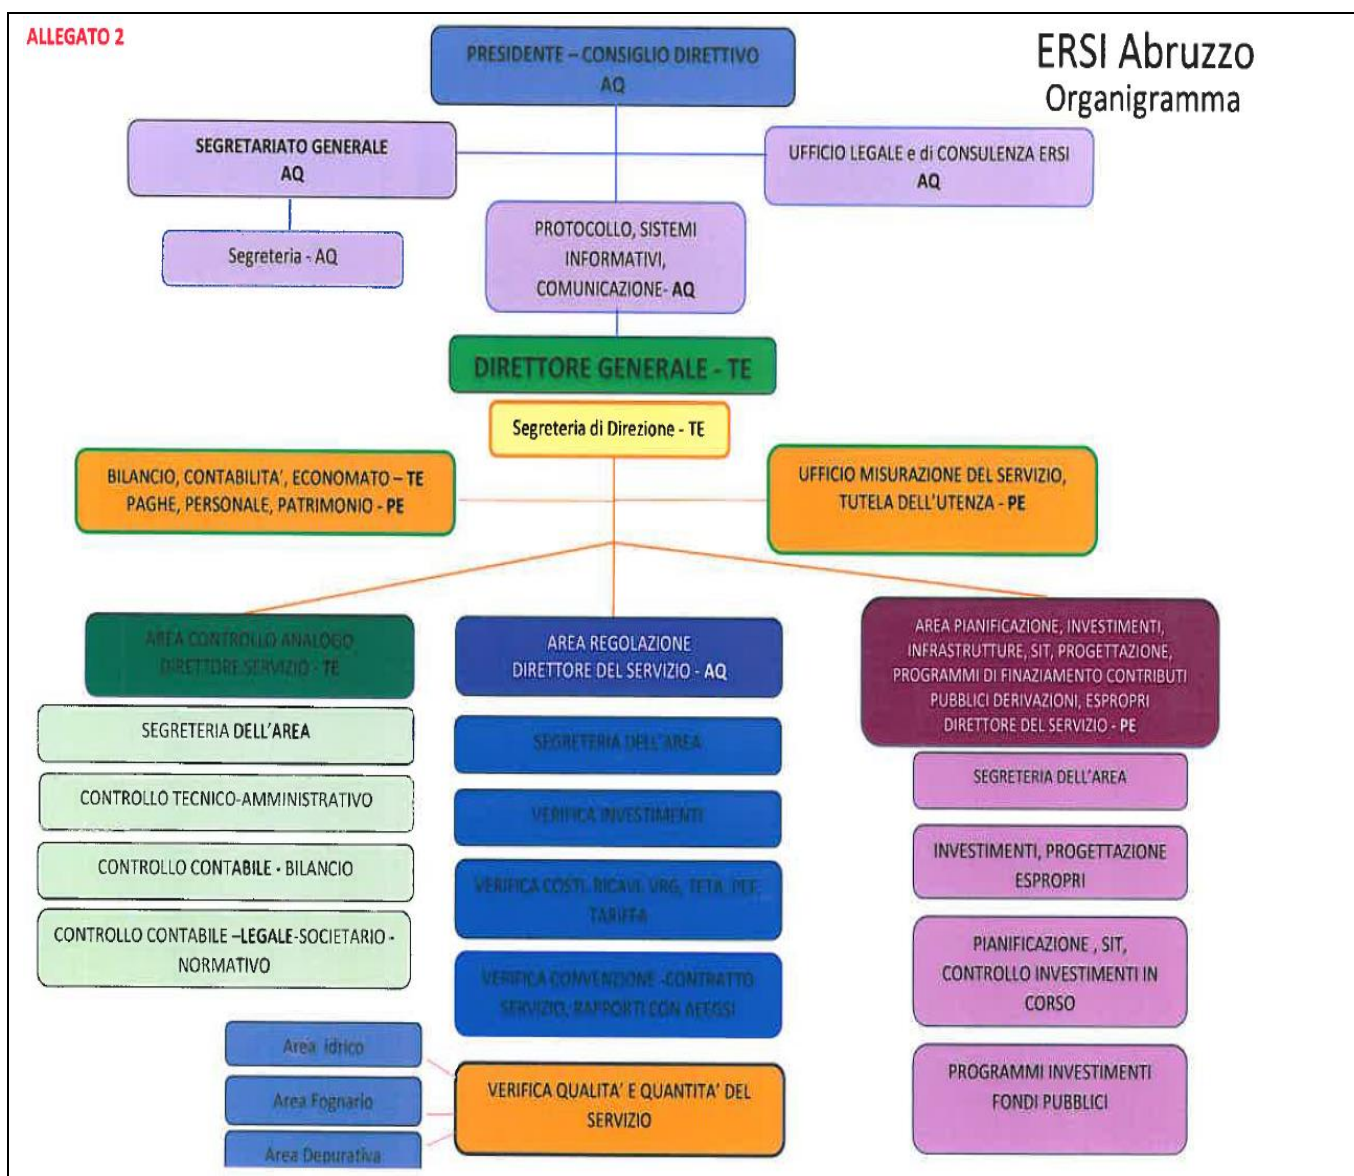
ALLEGATO 2

ERSI Abruzzo
Organigramma

PRESIDENTE – CONSIGLIO DIRETTIVO
AQ

SEGRETARIATO GENERALE
AQ

UFFICIO LEGALE e di CONSULENZA ERSI
AQ

Segreteria - AQ

PROTOCOLLO, SISTEMI INFORMATIVI, COMUNICAZIONE- AQ

DIRETTORE GENERALE - TE

Segreteria di Direzione - TE

BILANCIO, CONTABILITA', ECONOMATO – TE
PAGHE, PERSONALE, PATRIMONIO - PE

UFFICIO MISURAZIONE DEL SERVIZIO, TUTELA DELL'UTENZA - PE

AREA CONTROLLO ANALOGO
DIRETTORE SERVIZIO - TE

AREA REGOLAZIONE
DIRETTORE DEL SERVIZIO - AQ

AREA PIANIFICAZIONE, INVESTIMENTI, INFRASTRUTTURE, SIT, PROGETTAZIONE, PROGRAMMI DI FINAZIAMENTO CONTRIBUTI PUBBLICI DERIVAZIONI, ESPROPRI
DIRETTORE DEL SERVIZIO - PE

SEGRETERIA DELL'AREA

CONTROLLO TECNICO-AMMINISTRATIVO

CONTROLLO CONTABILE - BILANCIO

CONTROLLO CONTABILE –LEGALE-SOCIETARIO - NORMATIVO

SEGRETERIA DELL'AREA

VERIFICA INVESTIMENTI

VERIFICA COSTI, RICAVI, VRG, TETA, PEF, TARIFFA

VERIFICA CONVENZIONE -CONTRATTO SERVIZIO, RAPPORTI CON AEEGSI

VERIFICA QUALITA' E QUANTITA' DEL SERVIZIO

SEGRETERIA DELL'AREA

INVESTIMENTI, PROGETTAZIONE ESPROPRI

PIANIFICAZIONE , SIT, CONTROLLO INVESTIMENTI IN CORSO

PROGRAMMI INVESTIMENTI FONDI PUBBLICI

Area Idrico

Area Fognario

Area Depurativa